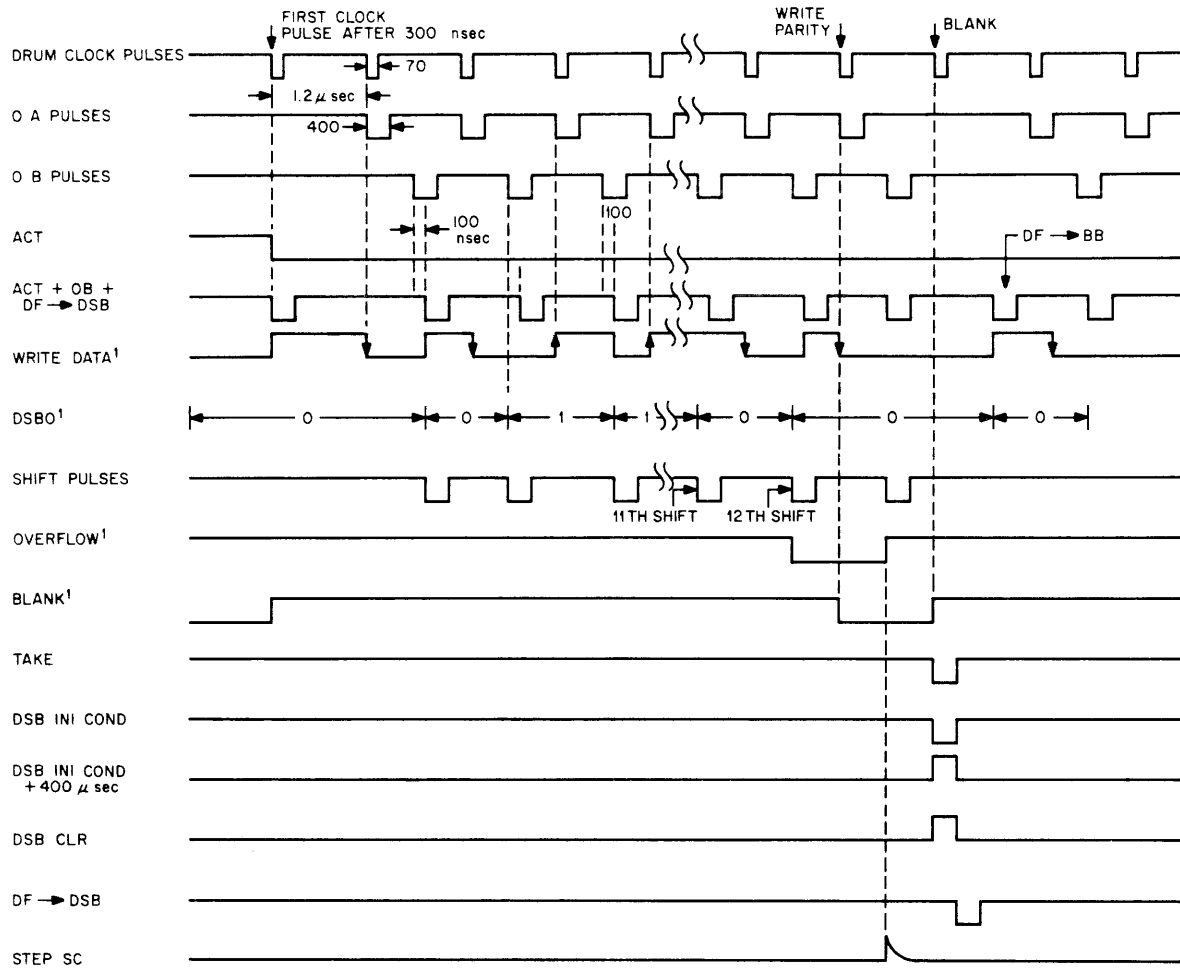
FIRST CLOCK PULSE AFTER 300 nsec

WRITE PARITY

BLANK

DRUM CLOCK PULSES

70

1.2 $\mu$ sec

O A PULSES

400

O B PULSES

ACT

100 nsec

100

DF → BB

ACT + OB + DF → DSB

WRITE DATA$^1$

DSBO$^1$

0

0

1

1

0

0

0

SHIFT PULSES

11 TH SHIFT

12 TH SHIFT

OVERFLOW$^1$

BLANK$^1$

TAKE

DSB INI COND

DSB INI COND + 400 $\mu$ sec

DSB CLR

DF → DSB

STEP SC